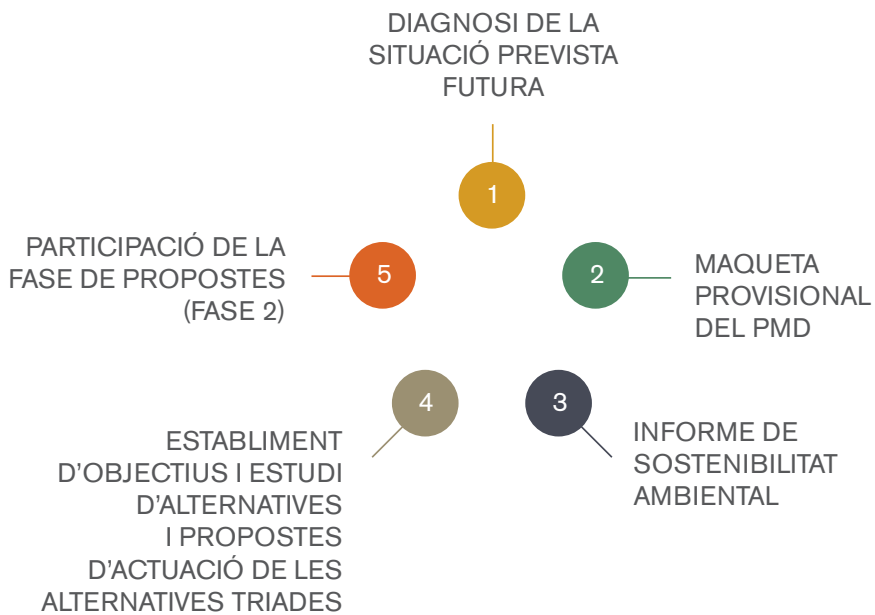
DIAGNOSI DE LA SITUACIÓ PREVISTA FUTURA

1

2

MAQUETA PROVISIONAL DEL PMD

3

INFORME DE SOSTENIBILITAT AMBIENTAL

4

ESTABLIMENT D’OBJECTIUS I ESTUDI D’ALTERNATIVES I PROPOSTES D’ACTUACIÓ DE LES ALTERNATIVES TRIADES

5

PARTICIPACIÓ DE LA FASE DE PROPOSTES (FASE 2)